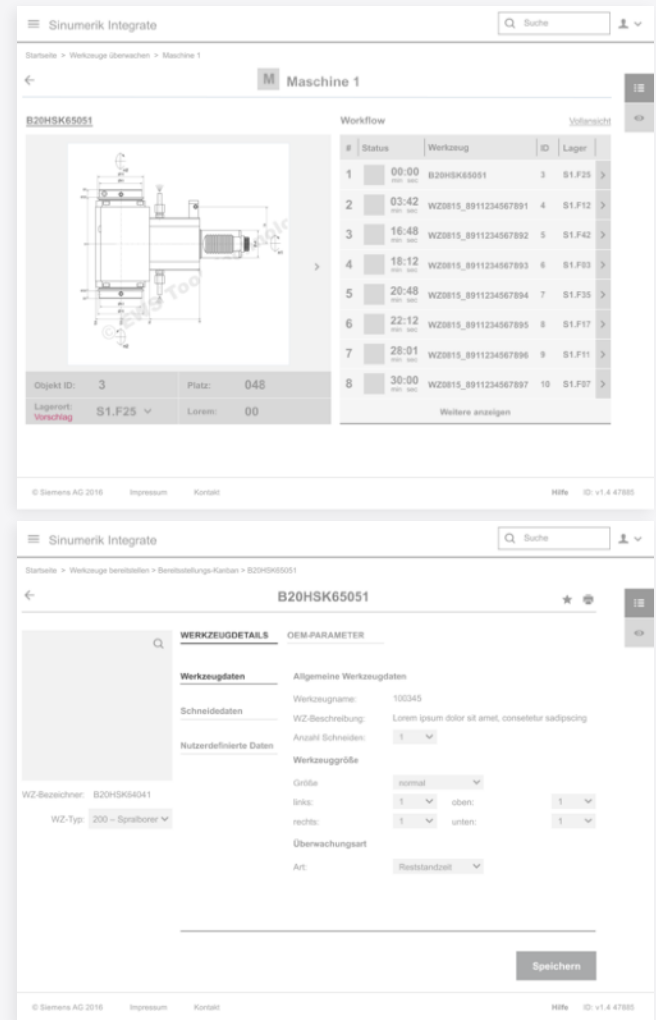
Sinumerik Integrate

Suche

Startseite > Werkzeuge überwachen > Maschine 1

M Maschine 1

B20HSK65051

Workflow

Vollansicht

| # | Status | Werkzeug | ID | Lager |
|---|---|---|---|---|
| 1 | 00:00 | B20HSK65051 | 3 | S1.F25 |
| 2 | 03:42 | WZ0815_8911234567891 | 4 | S1.F12 |
| 3 | 16:48 | WZ0815_8911234567892 | 5 | S1.F42 |
| 4 | 18:12 | WZ0815_8911234567893 | 6 | S1.F03 |
| 5 | 20:48 | WZ0815_8911234567894 | 7 | S1.F35 |
| 6 | 22:12 | WZ0815_8911234567895 | 8 | S1.F17 |
| 7 | 28:01 | WZ0815_8911234567896 | 9 | S1.F11 |
| 8 | 30:00 | WZ0815_8911234567897 | 10 | S1.F07 |

Weitere anzeigen

Objekt ID: 3
Platz: 048
Lagerort: Vorschlag S1.F25
Lorem: 00

© Siemens AG 2016 Impressum Kontakt

Hilfe ID: v1.4 47885

Sinumerik Integrate

Suche

Startseite > Werkzeuge bereitstellen > Bereitstellungs-Kanban > B20HSK65051

B20HSK65051

WERKZEUGDETAILS OEM-PARAMETER

Werkzeugdaten
Schneidedaten
Nutzerdefinierte Daten

Allgemeine Werkzeugdaten
Werkzeugname: 100345
WZ-Beschreibung: Lorem ipsum dolor sit amet, consetetur sadipscing
Anzahl Schneiden: 1

Werkzeuggröße
Größe normal
links: 1 oben: 1
rechts: 1 unten: 1

Überwachungsart
Art: Reststandzeit

WZ-Bezeichner: B20HSK64041
WZ-Typ: 200 – Spiralborer

Speichern

© Siemens AG 2016 Impressum Kontakt

Hilfe ID: v1.4 47885